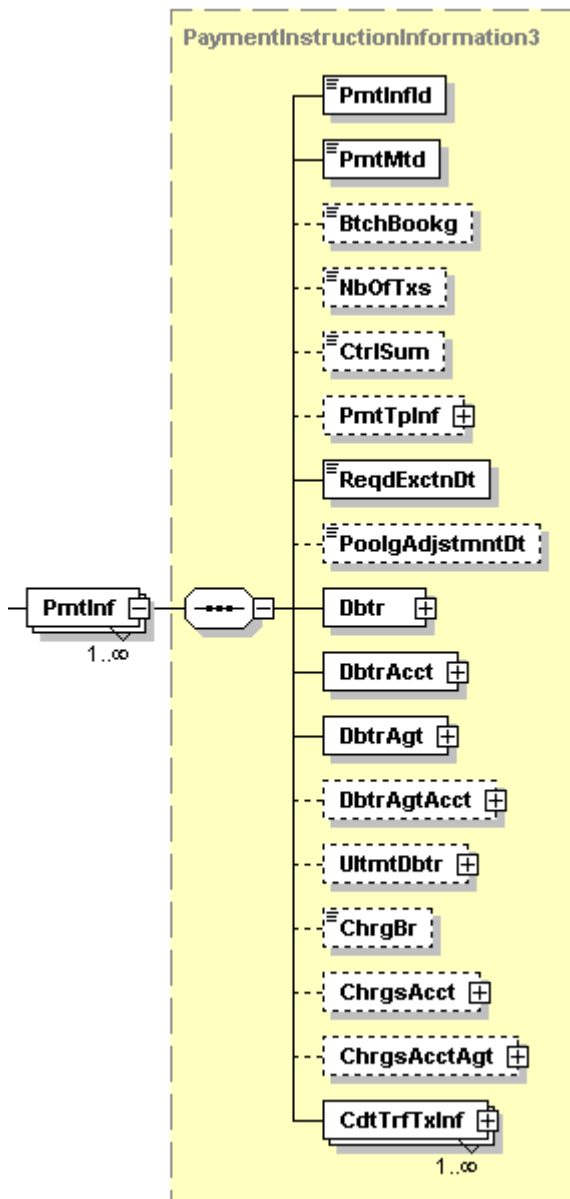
PaymentInstructionInformation3

PmtInfId

PmtMtd

BtchBookg

NbOfTxs

CtrlSum

PmtTpInf

ReqdExctnDt

PoolgAdjstmntDt

PmtInf

1..∞

Dbtr

DbtrAcct

DbtrAgt

DbtrAgtAcct

UltmtDbtr

ChrgBr

ChrgsAcct

ChrgsAcctAgt

CdtTrfTxInf

1..∞